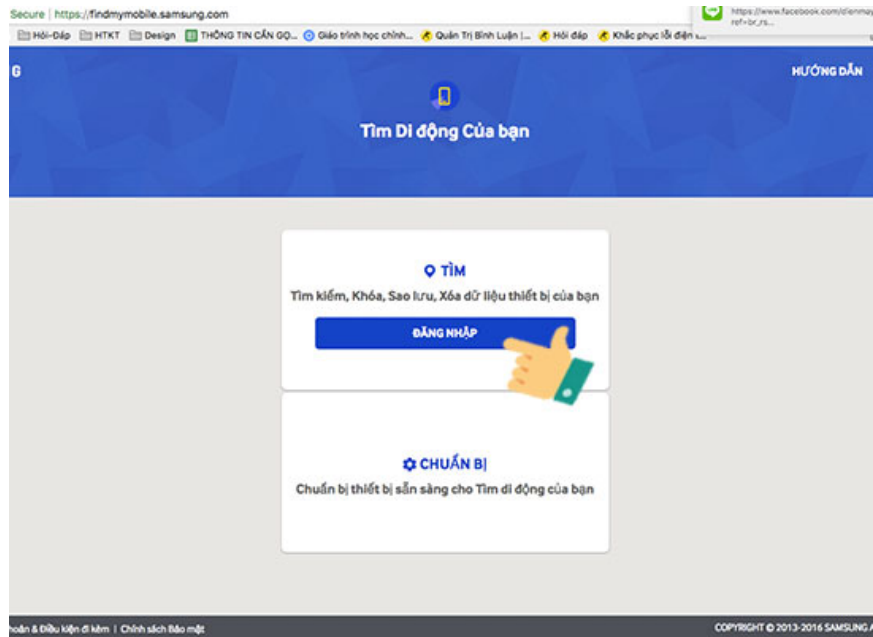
Secure | https://findmymobile.samsung.com

Hỏi-Đáp HTKT Design THÔNG TIN CẦN GO... Giáo trình học chỉnh... Quản Trị Bình Luận |... Hỏi đáp Khắc phục lỗi điện...

https://www.facebook.com/dienmay ref=br_rs...

G

HƯỚNG DẪN

Tìm Di động Của bạn

TÌM

Tìm kiếm, Khóa, Sao lưu, Xóa dữ liệu thiết bị của bạn

ĐĂNG NHẬP

CHUẨN BỊ

Chuẩn bị thiết bị sẵn sàng cho Tìm di động của bạn

hoản & Điều kiện đi kèm | Chính sách Bảo mật

COPYRIGHT © 2013-2016 SAMSUNG A